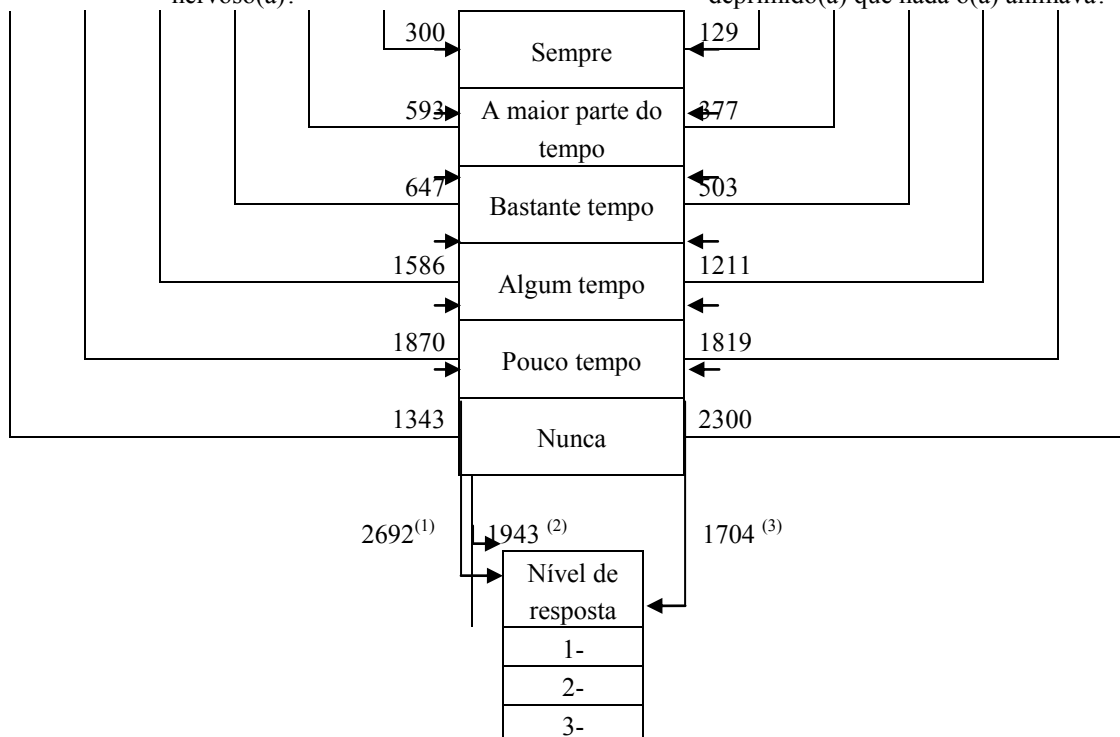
nervoso(a)? deprimido(a) que nada o(a) animava?

300 Sempre 129

593 A maior parte do tempo 377

647 Bastante tempo 503

1586 Algum tempo 1211

1870 Pouco tempo 1819

1343 Nunca 2300

$2692^{(1)}$ $1943^{(2)}$ $1704^{(3)}$

Nível de resposta

1-

2-

3-